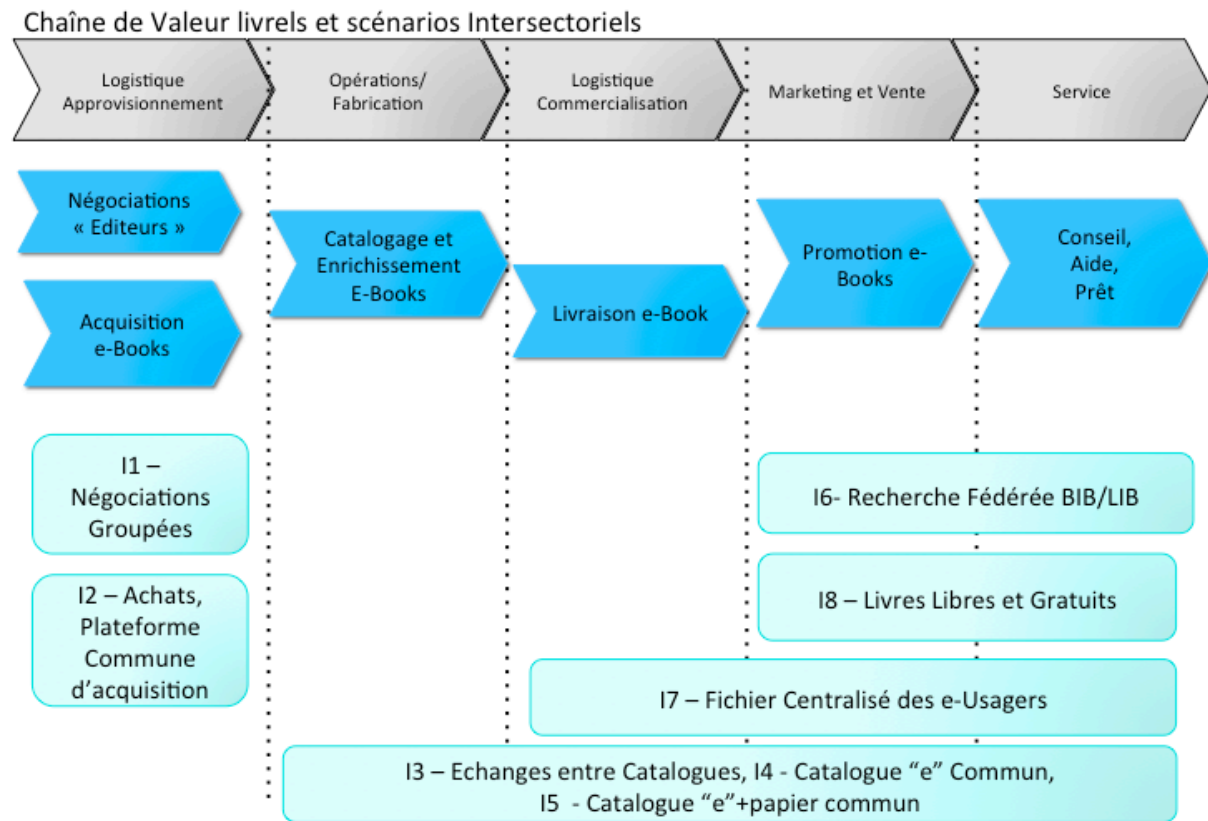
Chaîne de Valeur livrels et scénarios Intersectoriels

Logistique Approvisionnement

Opérations/ Fabrication

Logistique Commercialisation

Marketing et Vente

Service

Négociations « Editeurs »

Acquisition e-Books

Catalogage et Enrichissement E-Books

Livraison e-Book

Promotion e-Books

Conseil, Aide, Prêt

I1 – Négociations Groupées

I2 – Achats, Plateforme Commune d'acquisition

I6- Recherche Fédérée BIB/LIB

I8 – Livres Libres et Gratuits

I7 – Fichier Centralisé des e-Usagers

I3 – Echanges entre Catalogues, I4 - Catalogue "e" Commun, I5 - Catalogue "e"+papier commun